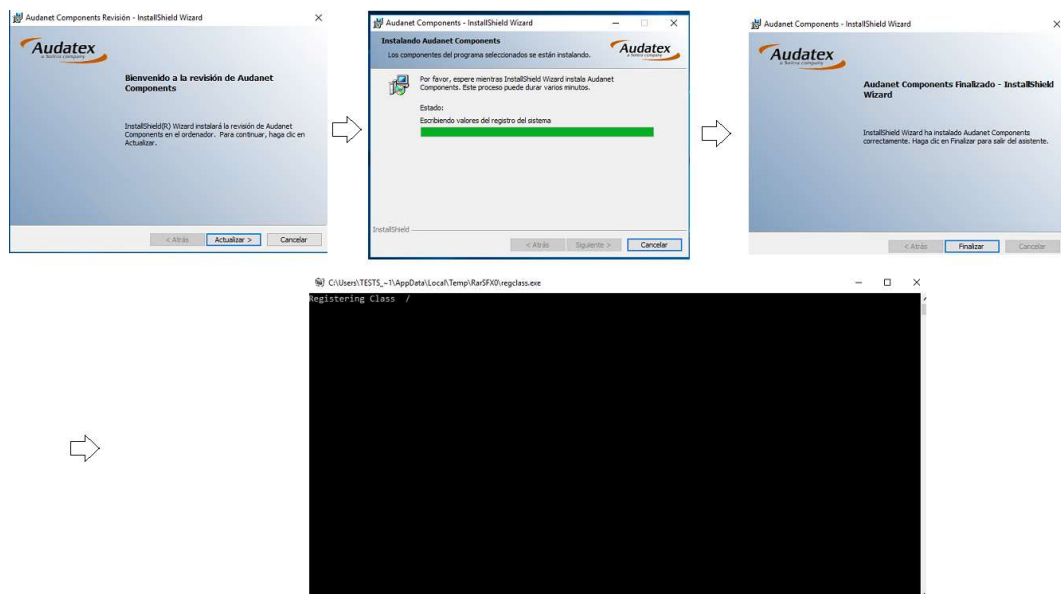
Audanet Components Revisión - InstallShield Wizard

Audatex
a Solera company

Bienvenido a la revisión de Audanet Components

InstallShield(R) Wizard instalará la revisión de Audanet Components en el ordenador. Para continuar, haga clic en Actualizar.

< Atrás | Actualizar > | Cancelar

Audanet Components - InstallShield Wizard

Instalando Audanet Components

Los componentes del programa seleccionados se están instalando.

Audatex
a Solera company

Por favor, espere mientras InstallShield Wizard instala Audanet Components. Este proceso puede durar varios minutos.

Estado:

Escribiendo valores del registro del sistema

InstallShield

< Atrás | Siguiente > | Cancelar

Audanet Components - InstallShield Wizard

Audatex
a Solera company

Audanet Components Finalizado - InstallShield Wizard

InstallShield Wizard ha instalado Audanet Components correctamente. Haga clic en Finalizar para salir del asistente.

< Atrás | Finalizar | Cancelar

C:\Users\TESTS_~1\AppData\Local\Temp\RarSFX0\regclass.exe

Registering Class /